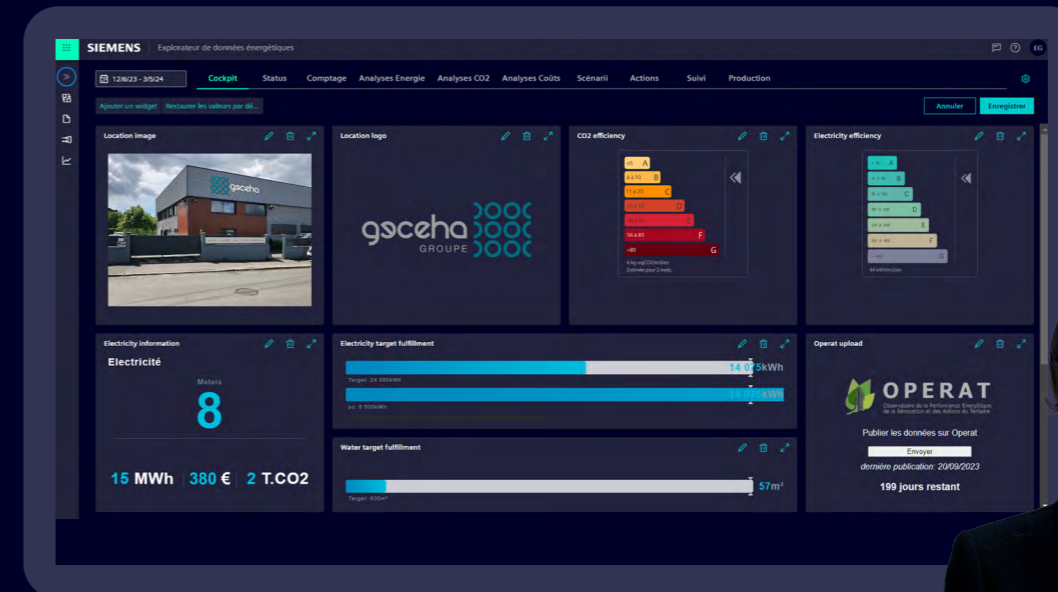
SIEMENS Explorateur de données énergétiques

EG

12/6/23 - 3/5/24

Cockpit Status Comptage Analyses Energie Analyses CO2 Analyses Coûts Scénarii Actions Suivi Production

Ajouter un widget Restaurer les valeurs par dé...

Annuler Enregistrer

Location image

gsceha

Location logo

gsceha GROUPE

CO2 efficiency

A
B
C
D
E
F
G

Electricity efficiency

A
B
C
D
E
F
G

Electricity information

Electricité

Meters

8

15 MWh 380 € 2 T.CO2

Electricity target fulfillment

14 0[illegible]kWh

Target: 24 000kWh

14 0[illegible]kWh

Water target fulfillment

57m³

Target: 600m³

Operat upload

OPERAT

Observatoire de la Performance Energétique de la Rénovation et des Actions du Tertiaire

Publier les données sur Operat

Envoyer

dernière publication: 20/09/2023

199 jours restant